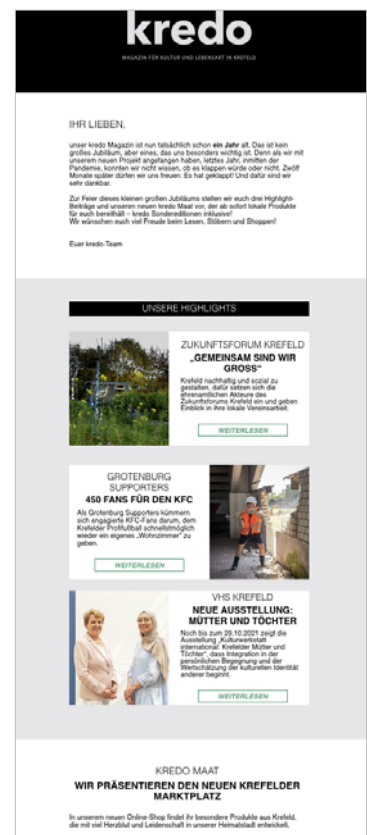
kredo

MAGAZIN FÜR KULTUR UND LEBENSART IN KREFELD

IHR LIEBEN,

unser kredo Magazin ist nun tatsächlich schon **ein Jahr** alt. Das ist kein großes Jubiläum, aber eines, das uns besonders wichtig ist. Denn als wir mit unserem neuen Projekt angefangen haben, letztes Jahr, inmitten der Pandemie, konnten wir nicht wissen, ob es klappen würde oder nicht. Zwölf Monate später dürfen wir uns freuen: Es hat geklappt! Und dafür sind wir sehr dankbar.

Zur Feier dieses kleinen großen Jubiläums stellen wir euch drei Highlight-Beiträge und unseren neuen kredo Maat vor, der ab sofort lokale Produkte für euch bereithält – kredo Sondereditionen inklusive!
Wir wünschen euch viel Freude beim Lesen, Stöbern und Shoppen!

Euer kredo-Team

UNSERE HIGHLIGHTS

ZUKUNFTSFORUM KREFELD
„GEMEINSAM SIND WIR GROSS"

Krefeld nachhaltig und sozial zu gestalten, dafür setzen sich die ehrenamtlichen Akteure des Zukunftsforums Krefeld ein und geben Einblick in ihre lokale Vereinsarbeit.

WEITERLESEN

GROTENBURG SUPPORTERS
450 FANS FÜR DEN KFC

Als Grotenburg Supporters kümmern sich engagierte KFC-Fans darum, dem Krefelder Profifußball schnellstmöglich wieder ein eigenes „Wohnzimmer" zu geben.

WEITERLESEN

VHS KREFELD
NEUE AUSSTELLUNG: MÜTTER UND TÖCHTER

Noch bis zum 29.10.2021 zeigt die Ausstellung „Kulturwerkstatt international: Krefelder Mütter und Töchter", dass Integration in der persönlichen Begegnung und der Wertschätzung der kulturellen Identität anderer beginnt.

WEITERLESEN

KREDO MAAT
WIR PRÄSENTIEREN DEN NEUEN KREFELDER MARKTPLATZ

In unserem neuen Online-Shop findet ihr besondere Produkte aus Krefeld, die mit viel Herzblut und Leidenschaft in unserer Heimatstadt entwickelt,